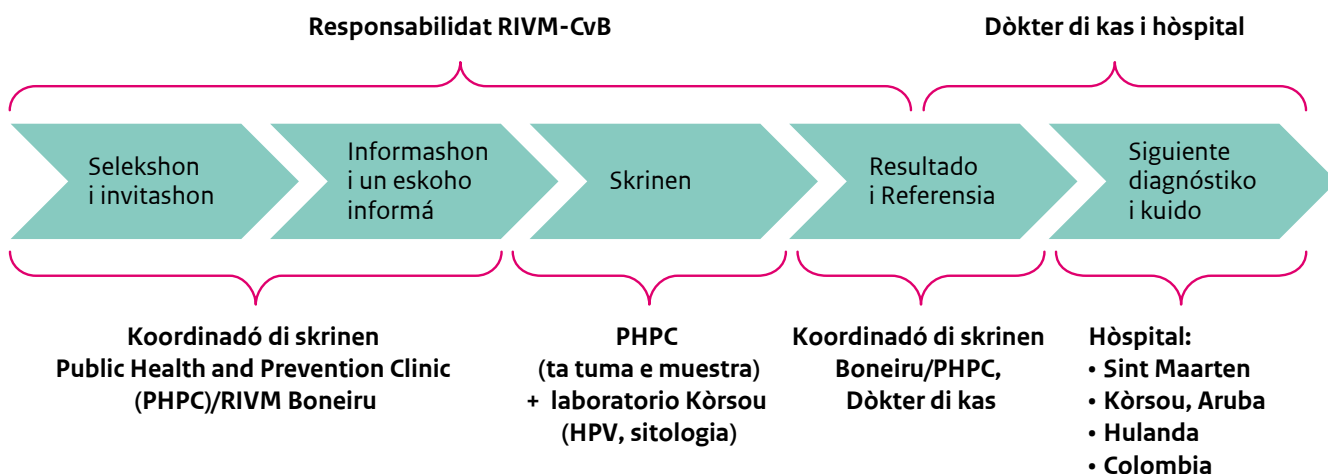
Responsabilidat RIVM-CvB

Dòkter di kas i hòspital

Selekshon i invitashon

Informashon i un eskoho informá

Skrinen

Resultado i Referensia

Siguiente diagnóstiko i kuido

Koordinadó di skrinen
Public Health and Prevention Clinic (PHPC)/RIVM Boneiru

PHPC
(ta tuma e muestra)
+ laboratorio Kòrsou
(HPV, sitologia)

Koordinadó di skrinen
Boneiru/PHPC,
Dòkter di kas

Hòspital:
• Sint Maarten
• Kòrsou, Aruba
• Hulanda
• Colombia